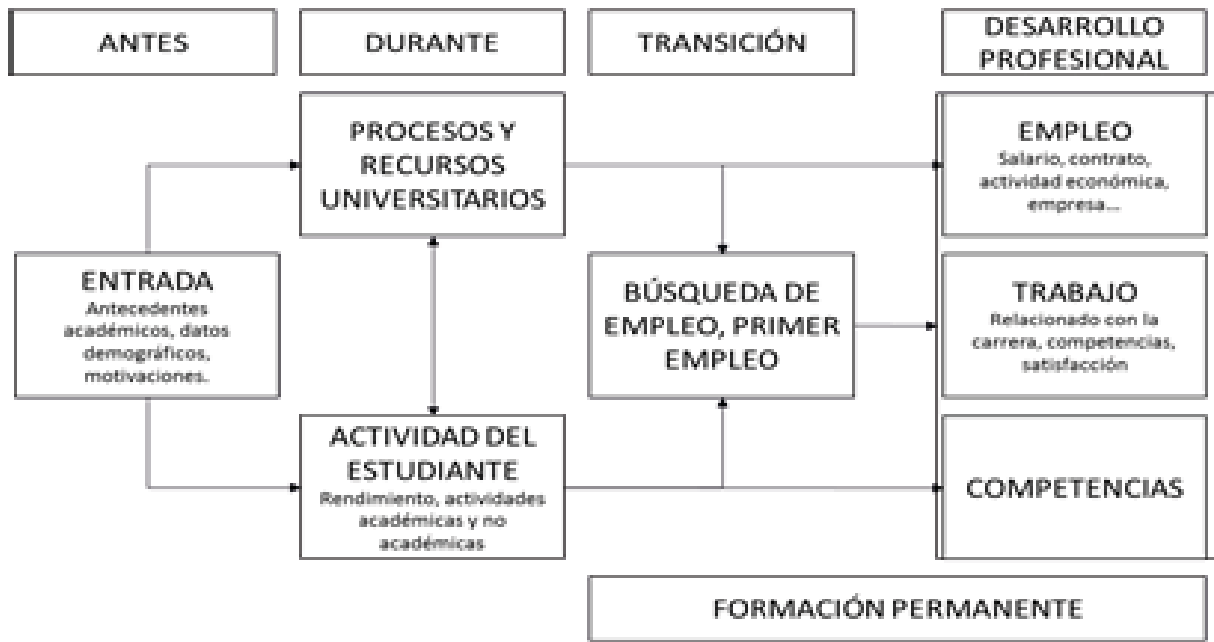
ANTES

DURANTE

TRANSICIÓN

DESARROLLO PROFESIONAL

PROCESOS Y RECURSOS UNIVERSITARIOS

EMPLEO
Salario, contrato, actividad económica, empresa...

ENTRADA
Antecedentes académicos, datos demográficos, motivaciones.

BÚSQUEDA DE EMPLEO, PRIMER EMPLEO

TRABAJO
Relacionado con la carrera, competencias, satisfacción

ACTIVIDAD DEL ESTUDIANTE
Rendimiento, actividades académicas y no académicas

COMPETENCIAS

FORMACIÓN PERMANENTE